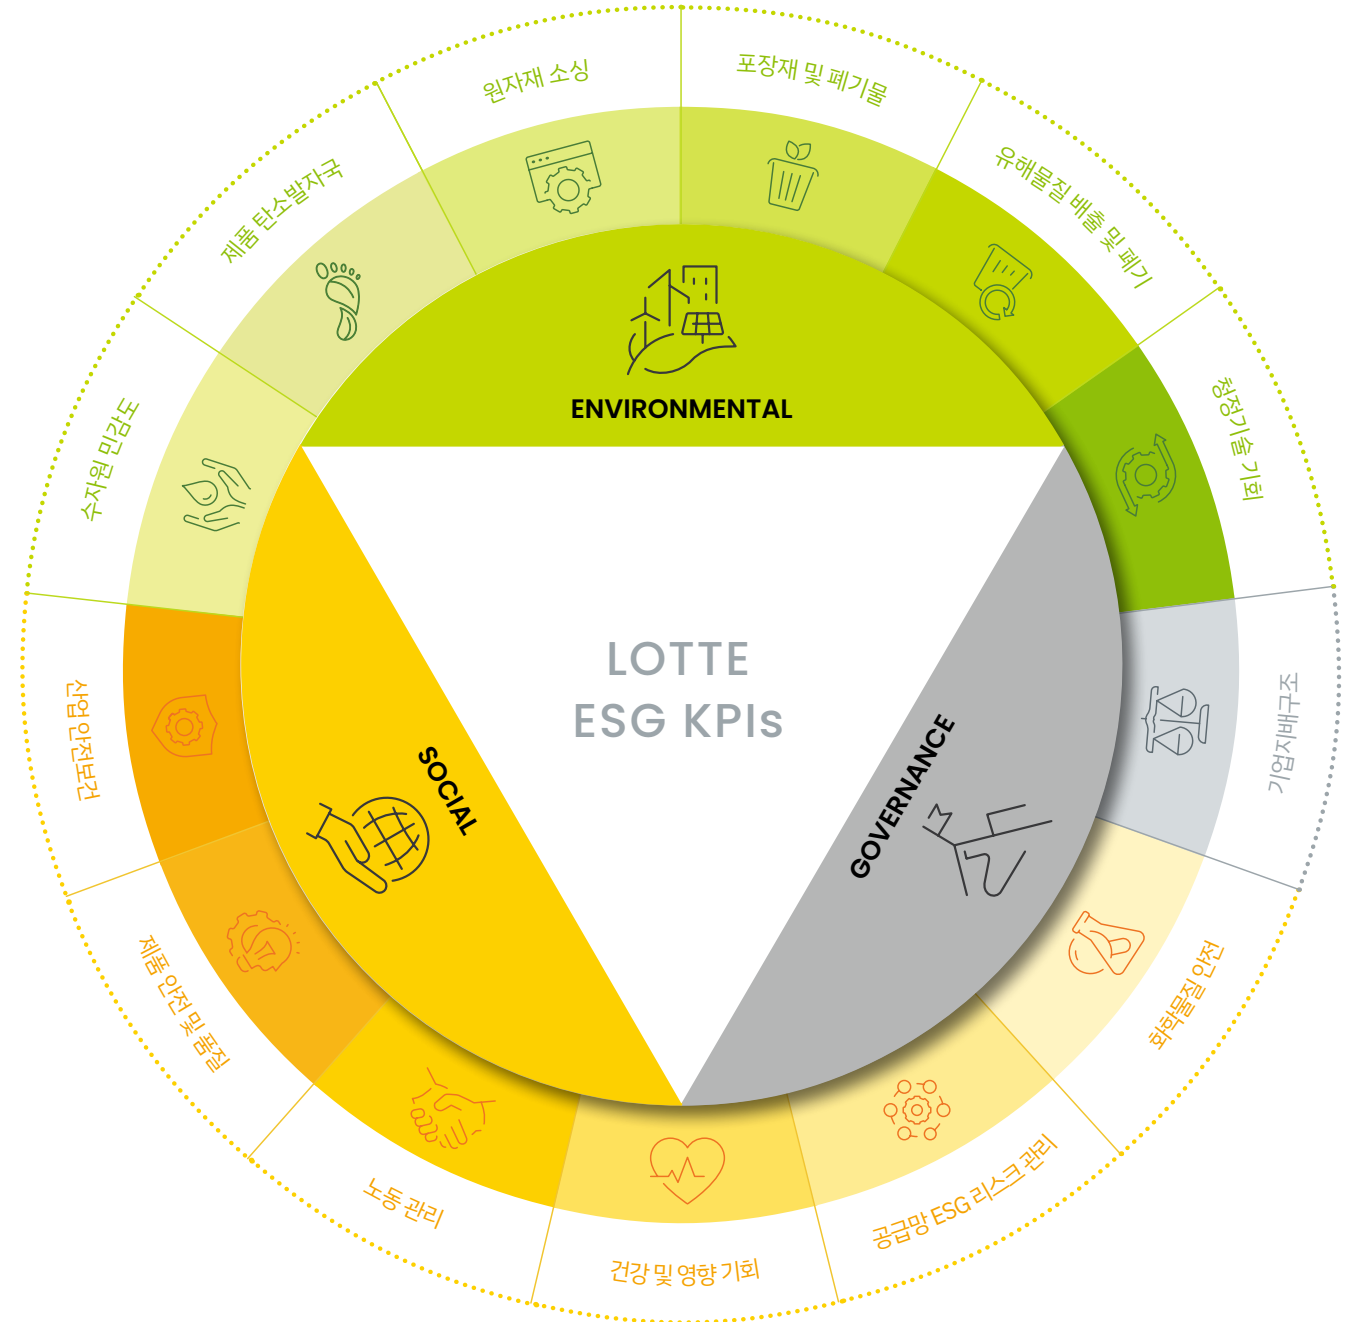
원자재 소싱

포장재 및 폐기물

유해물질 배출 및 폐기

청정기술 기회

기업지배구조

화학물질 안전

공급망 ESG 리스크 관리

건강 및 영향 기회

노동 관리

제품 안전 및 품질

산업안전보건

수자원 민감도

제품 탄소발자국

ENVIRONMENTAL

SOCIAL

GOVERNANCE

LOTTE
ESG KPIs